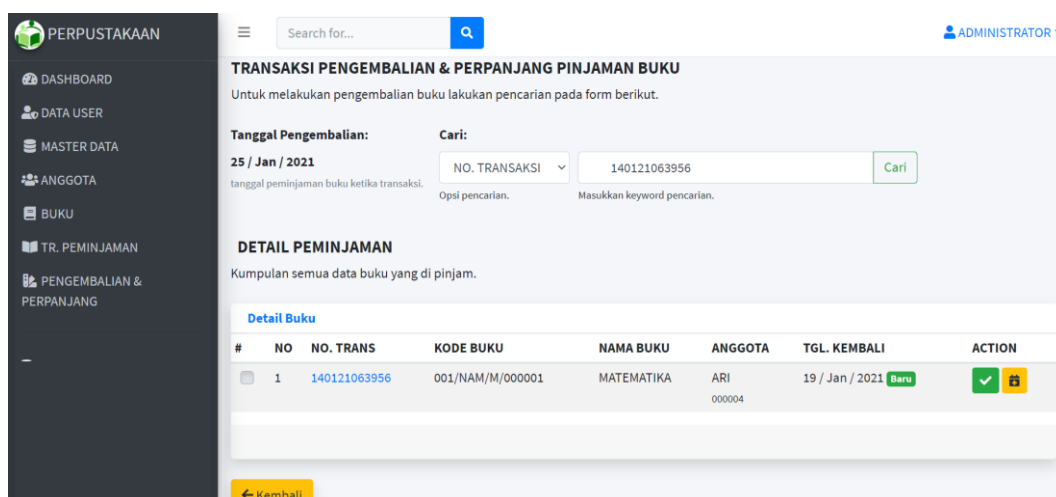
PERPUSTAKAAN

DASHBOARD
DATA USER
MASTER DATA
ANGGOTA
BUKU
TR. PEMINJAMAN
PENGEMBALIAN & PERPANJANG

Search for...

ADMINISTRATOR

TRANSAKSI PENGEMBALIAN & PERPANJANG PINJAMAN BUKU

Untuk melakukan pengembalian buku lakukan pencarian pada form berikut.

Tanggal Pengembalian:
25 / Jan / 2021
tanggal peminjaman buku ketika transaksi.

Cari:
NO. TRANSAKSI
Opsi pencarian.
140121063956
Masukkan keyword pencarian.
Cari

DETAIL PEMINJAMAN

Kumpulan semua data buku yang di pinjam.

Detail Buku

| # | NO | NO. TRANS | KODE BUKU | NAMA BUKU | ANGGOTA | TGL. KEMBALI | ACTION |
|---|---|---|---|---|---|---|---|
| | 1 | 140121063956 | 001/NAM/M/000001 | MATEMATIKA | ARI 000004 | 19 / Jan / 2021 Baru | |

Kembali